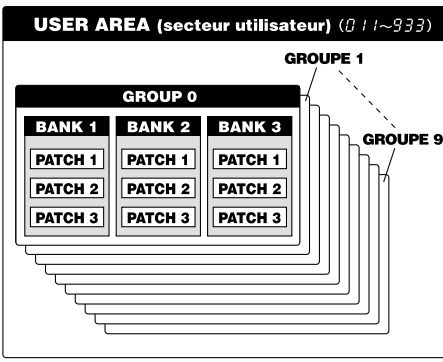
USER AREA (secteur utilisateur) (011~933)

GROUPE 1

GROUP 0

GROUPE 9

| BANK 1 | BANK 2 | BANK 3 |
|---|---|---|
| PATCH 1 | PATCH 1 | PATCH 1 |
| PATCH 2 | PATCH 2 | PATCH 2 |
| PATCH 3 | PATCH 3 | PATCH 3 |